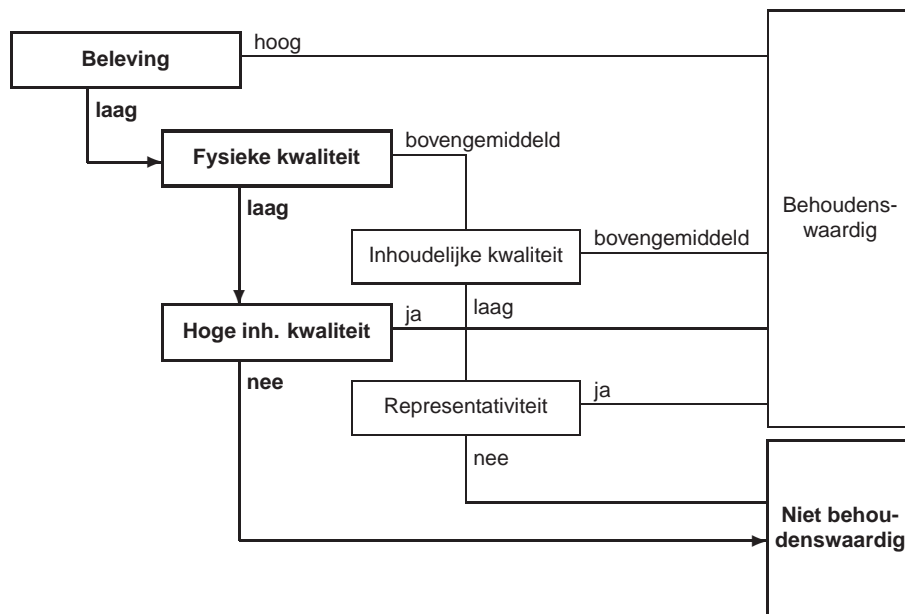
Beleving

hoog

laag

Fysieke kwaliteit

bovengemiddeld

laag

Inhoudelijke kwaliteit

bovengemiddeld

Behoudenswaardig

Hoge inh. kwaliteit

ja

laag

nee

Representativiteit

ja

nee

Niet behoudenswaardig